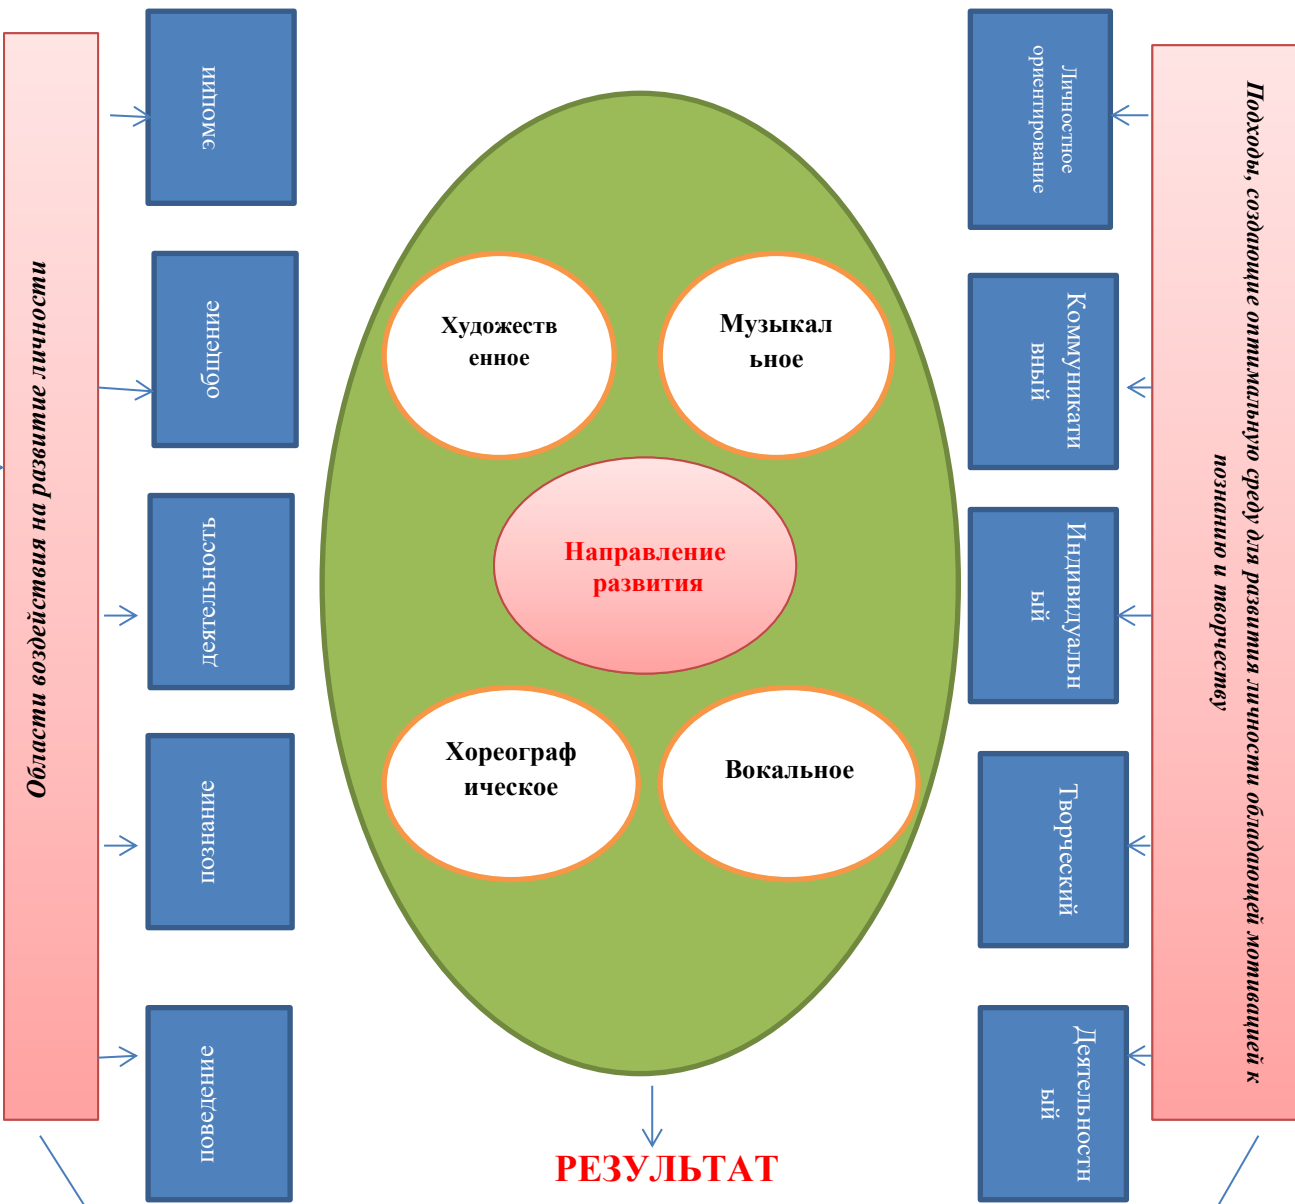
Области воздействия на развитие личности

эмоции

общение

деятельность

познание

поведение

Художественное

Музыкальное

Направление развития

Хореографическое

Вокальное

РЕЗУЛЬТАТ

Личностное ориентирование

Коммуникативный

Индивидуальный

Творческий

Деятельностный

Подходы, создающие оптимальную среду для развития личности обладающей мотивацией к познанию и творчеству